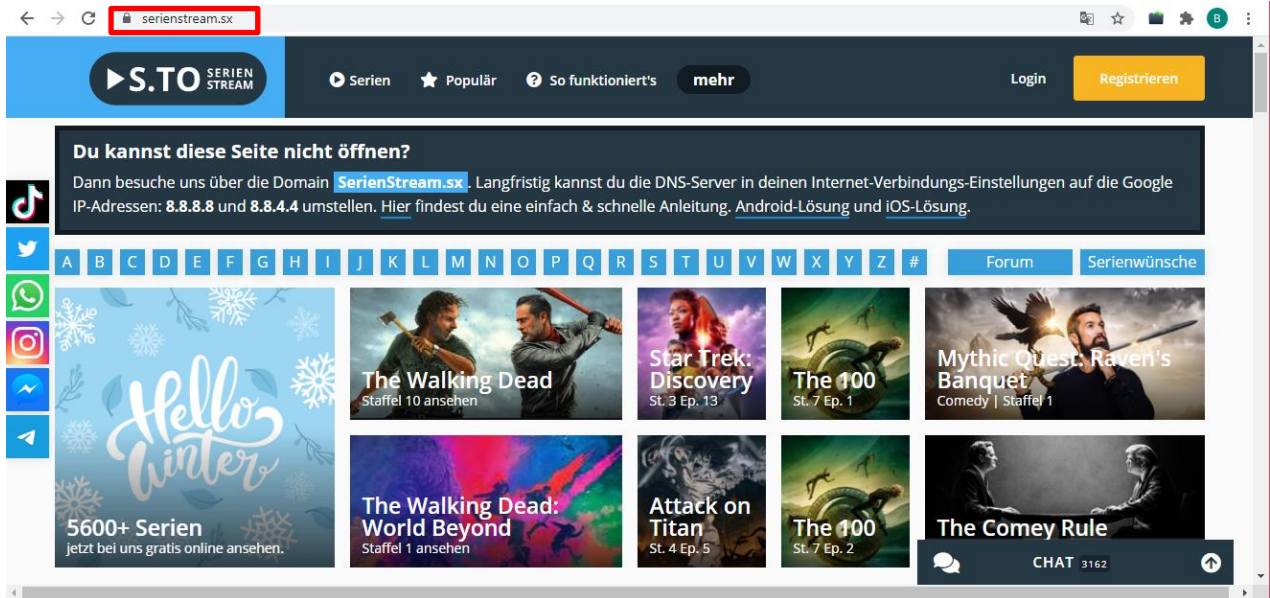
serienstream.sx

S.TO SERIEN STREAM

Serien Populär So funktioniert's mehr

Login Registrieren

Du kannst diese Seite nicht öffnen?

Dann besuche uns über die Domain SerienStream.sx. Langfristig kannst du die DNS-Server in deinen Internet-Verbindungs-Einstellungen auf die Google IP-Adressen: 8.8.8.8 und 8.8.4.4 umstellen. Hier findest du eine einfach & schnelle Anleitung. Android-Lösung und iOS-Lösung.

A B C D E F G H I J K L M N O P Q R S T U V W X Y Z #

Forum Serienwünsche

Hello Winter

5600+ Serien
jetzt bei uns gratis online ansehen.

The Walking Dead
Staffel 10 ansehen

Star Trek: Discovery
St. 3 Ep. 13

The 100
St. 7 Ep. 1

Mythic Quest: Raven's Banquet
Comedy | Staffel 1

The Walking Dead: World Beyond
Staffel 1 ansehen

Attack on Titan
St. 4 Ep. 5

The 100
St. 7 Ep. 2

The Comey Rule

CHAT 3162